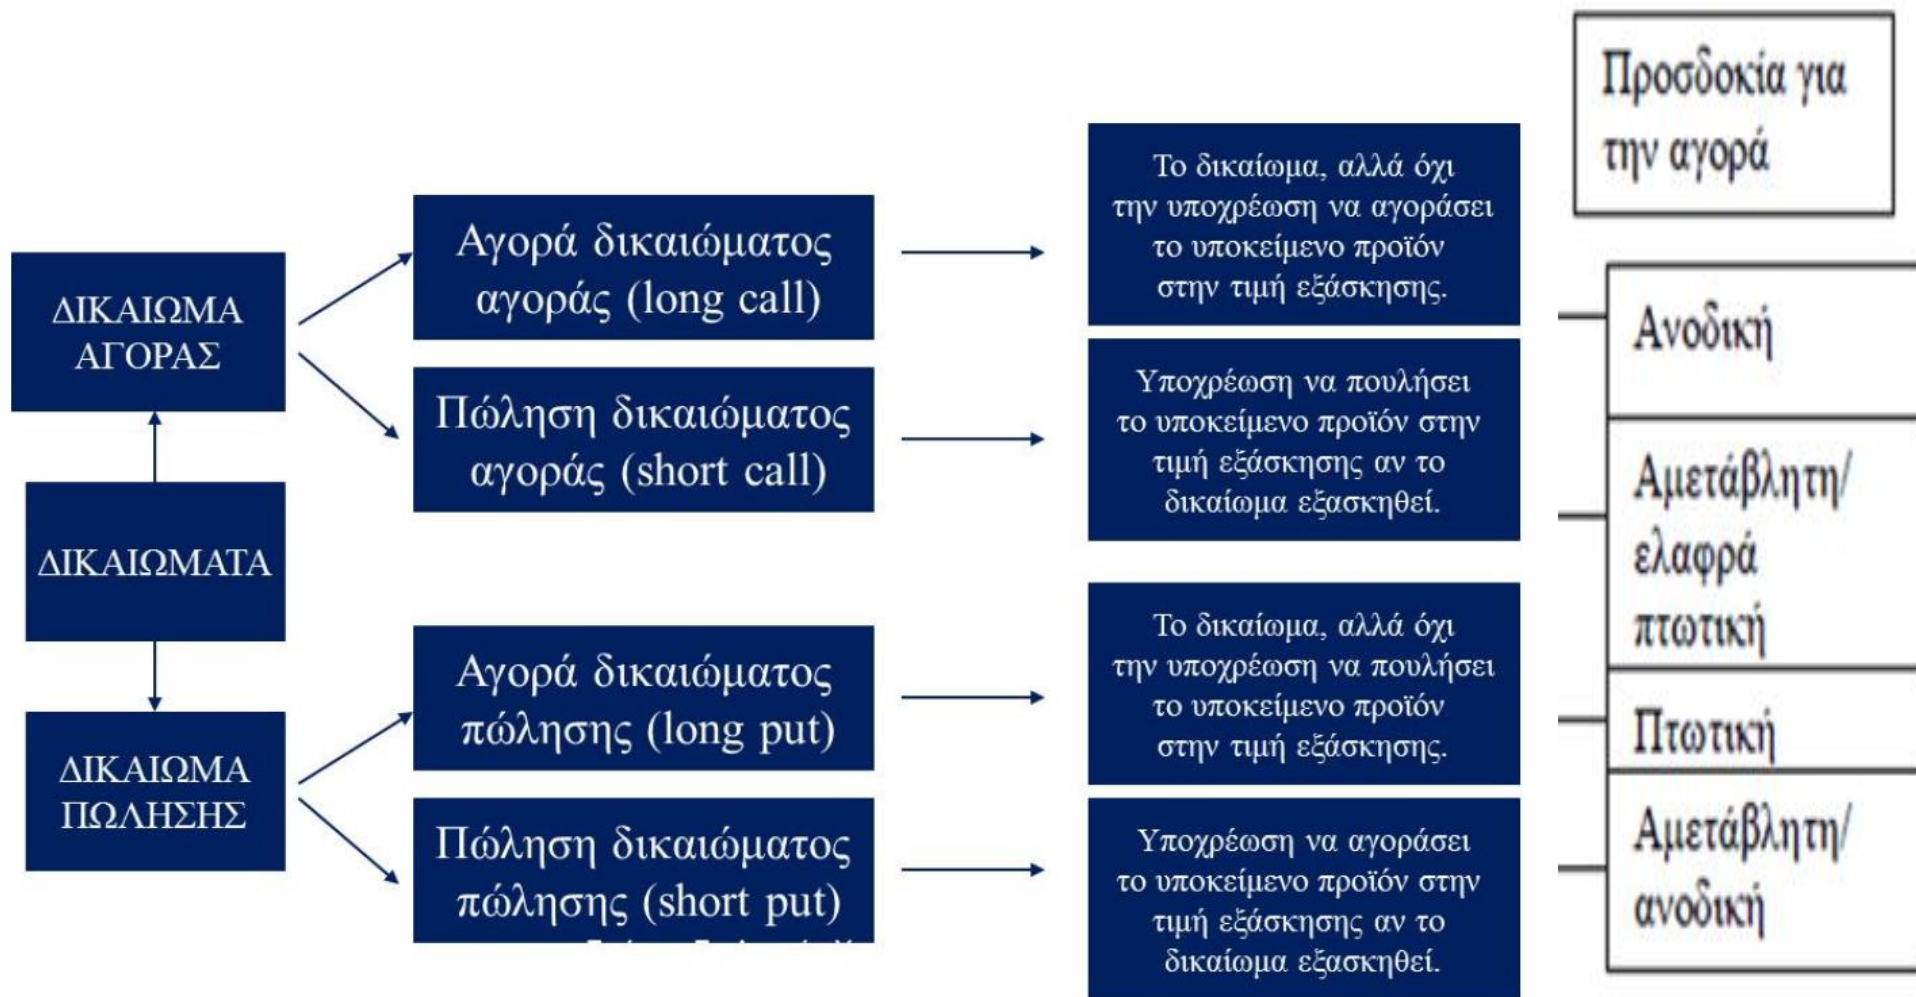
Προσδοκία για την αγορά

ΔΙΚΑΙΩΜΑ ΑΓΟΡΑΣ

ΔΙΚΑΙΩΜΑΤΑ

ΔΙΚΑΙΩΜΑ ΠΩΛΗΣΗΣ

Αγορά δικαιώματος αγοράς (long call)

Πώληση δικαιώματος αγοράς (short call)

Αγορά δικαιώματος πώλησης (long put)

Πώληση δικαιώματος πώλησης (short put)

Το δικαίωμα, αλλά όχι την υποχρέωση να αγοράσει το υποκείμενο προϊόν στην τιμή εξάσκησης.

Υποχρέωση να πουλήσει το υποκείμενο προϊόν στην τιμή εξάσκησης αν το δικαίωμα εξασκηθεί.

Το δικαίωμα, αλλά όχι την υποχρέωση να πουλήσει το υποκείμενο προϊόν στην τιμή εξάσκησης.

Υποχρέωση να αγοράσει το υποκείμενο προϊόν στην τιμή εξάσκησης αν το δικαίωμα εξασκηθεί.

Ανοδική

Αμετάβλητη/ ελαφρά πτωτική

Πτωτική

Αμετάβλητη/ ανοδική